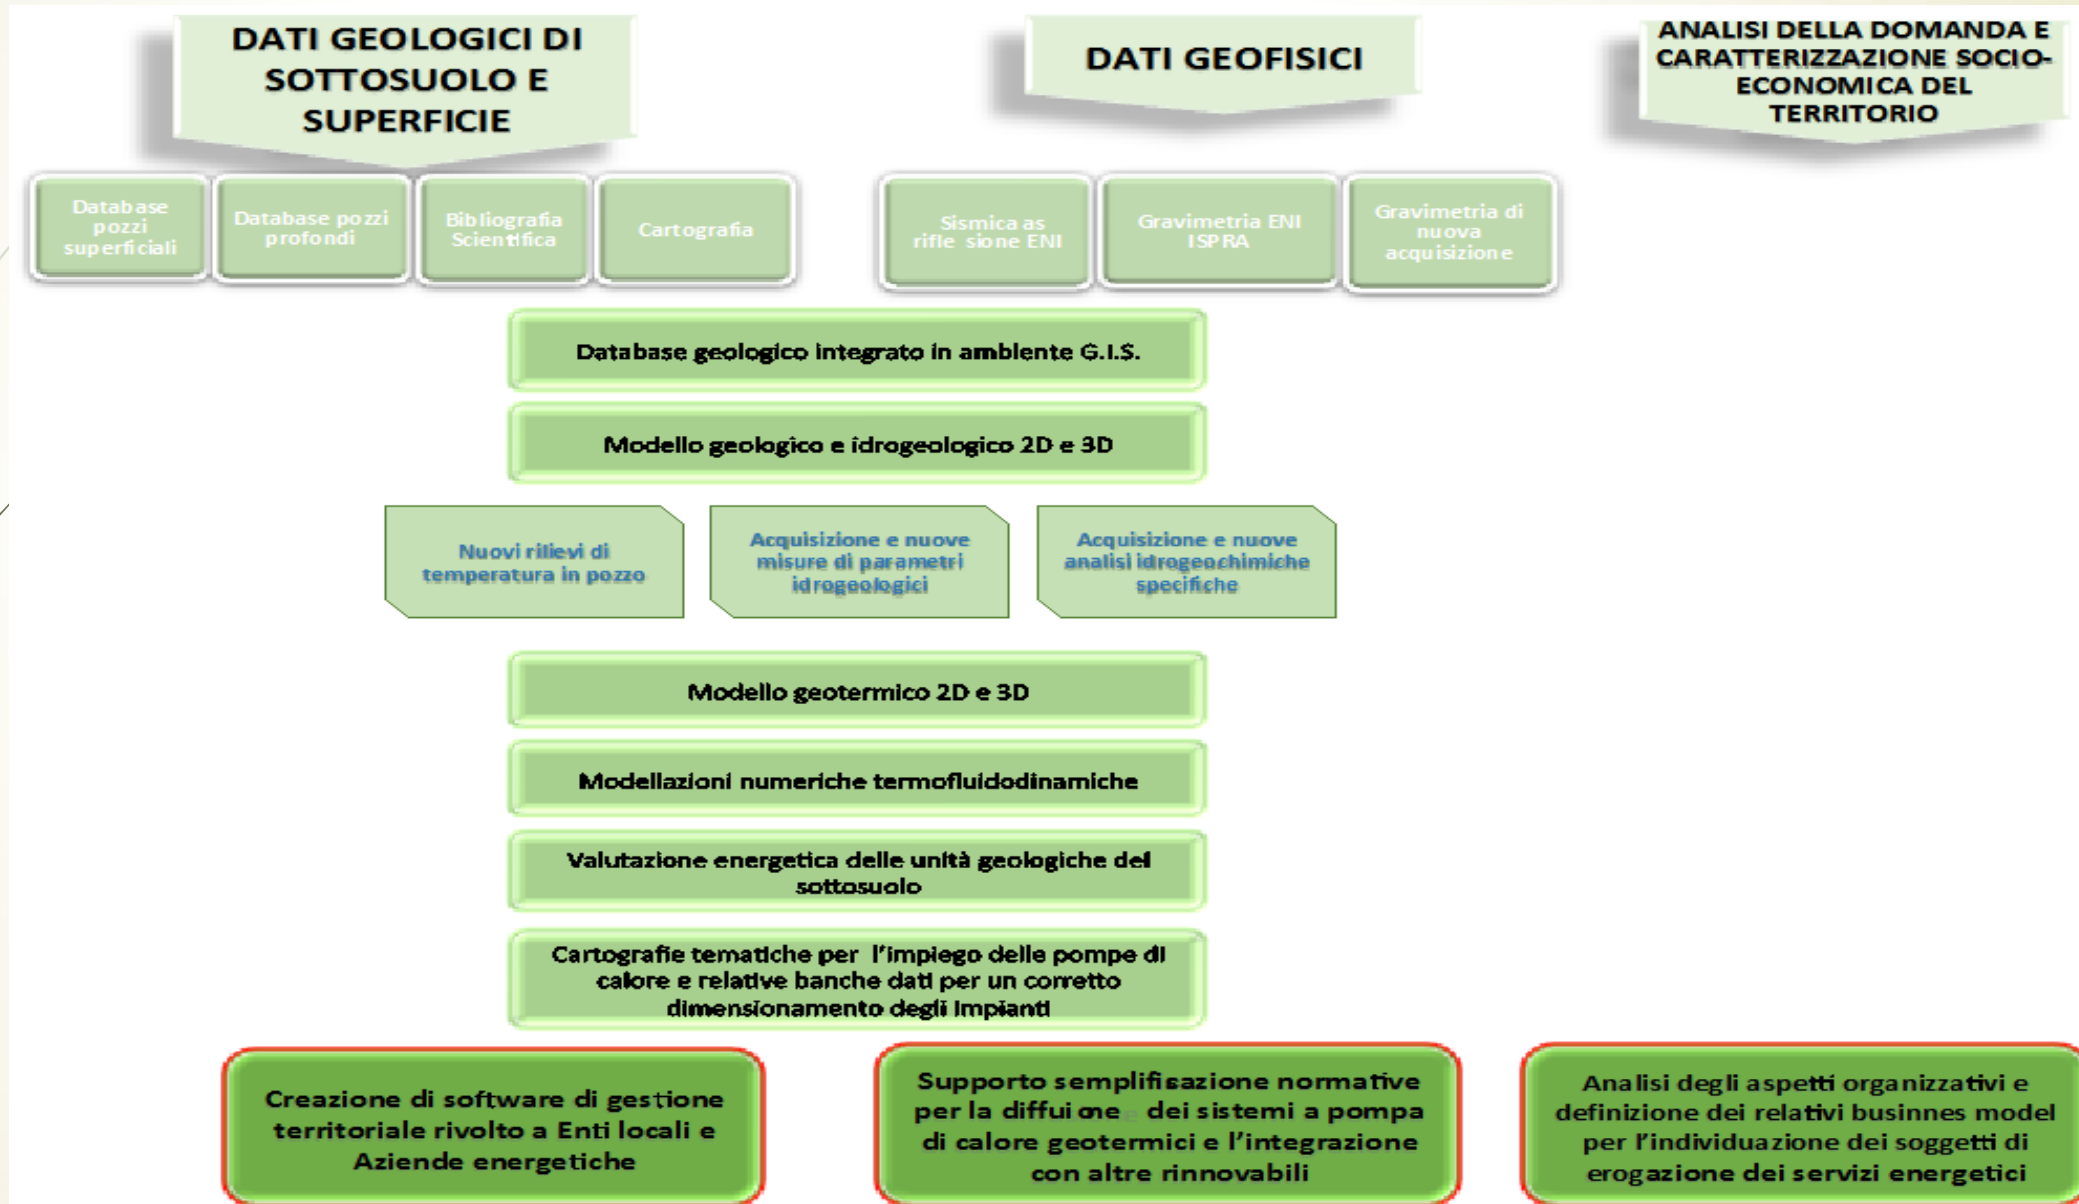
DATI GEOLOGICI DI SOTTOSUOLO E SUPERFICIE

DATI GEOFISICI

ANALISI DELLA DOMANDA E CARATTERIZZAZIONE SOCIO-ECONOMICA DEL TERRITORIO

Database pozzi superficiali

Database pozzi profondi

Bibliografia Scientifica

Cartografia

Sismica as rifle sione ENI

Gravimetria ENI ISPRA

Gravimetria di nuova acquisizione

Database geologico integrato in ambiente G.I.S.

Modello geologico e idrogeologico 2D e 3D

Nuovi rilievi di temperatura in pozzo

Acquisizione e nuove misure di parametri idrogeologici

Acquisizione e nuove analisi idrogeochimiche specifiche

Modello geotermico 2D e 3D

Modellazioni numeriche termofluidodinamiche

Valutazione energetica delle unità geologiche del sottosuolo

Cartografie tematiche per l'impiego delle pompe di calore e relative banche dati per un corretto dimensionamento degli impianti

Creazione di software di gestione territoriale rivolto a Enti locali e Aziende energetiche

Supporto semplifi azione normative per la diffui one dei sistemi a pompa di calore geotermici e l'integrazione con altre rinnovabili

Analisi degli aspetti organizzativi e definizione dei relativi businnes model per l'individuazione dei soggetti di erogazione dei servizi energetici